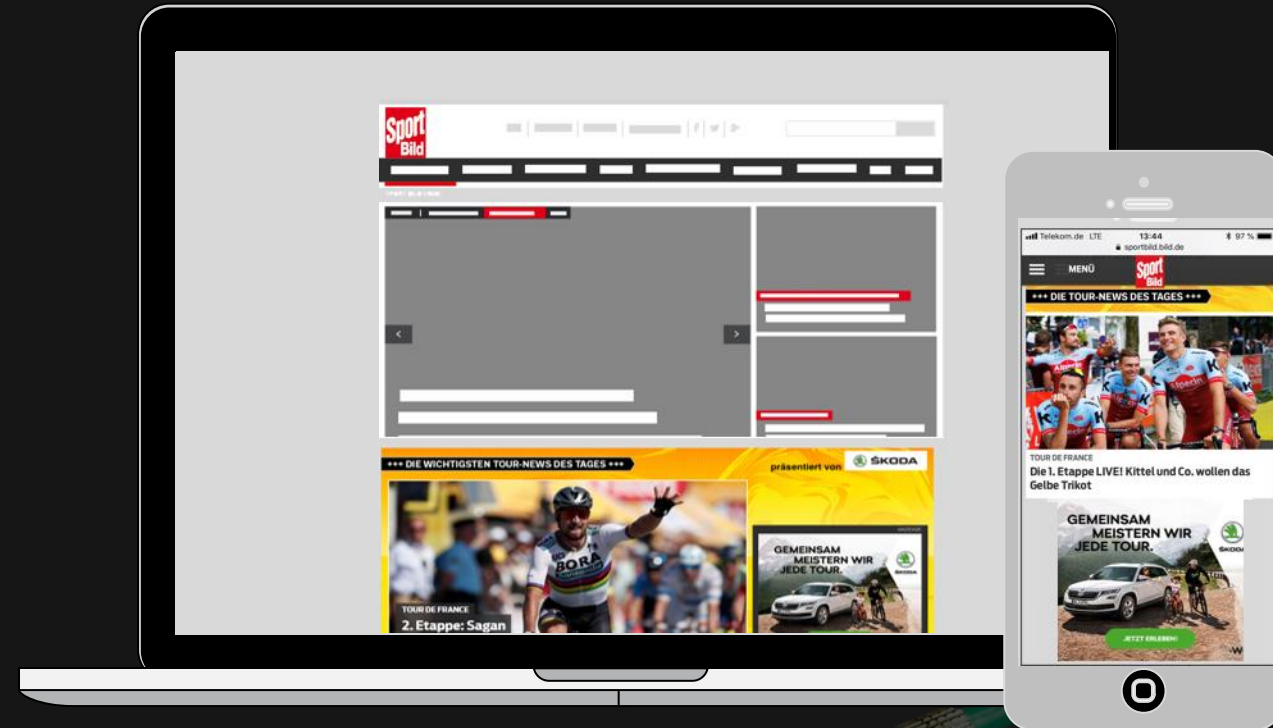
Sport Bild

+++ DIE WICHTIGSTEN TOUR-NEWS DES TAGES +++

präsentiert von ŠKODA

TOUR DE FRANCE

2. Etappe: Sagan

GEMEINSAM MEISTERN WIR JEDE TOUR.

Telekom.de LTE 13:44 97 %

sportbild.bild.de

MENÜ

Sport Bild

+++ DIE TOUR-NEWS DES TAGES +++

TOUR DE FRANCE

Die 1. Etappe LIVE! Kittel und Co. wollen das Gelbe Trikot

GEMEINSAM MEISTERN WIR JEDE TOUR.

ŠKODA

JETZT ERLEBEN!